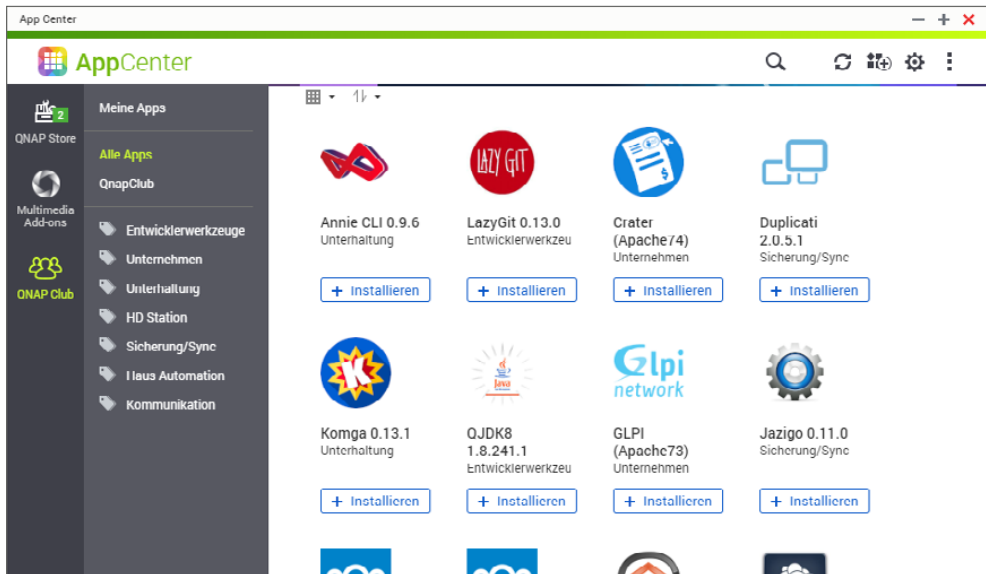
App Center

AppCenter

2
QNAP Store

Multimedia Add-ons

QNAP Club

Meine Apps

Alle Apps

QnapClub

Entwicklerwerkzeuge

Unternehmen

Unterhaltung

HD Station

Sicherung/Sync

Haus Automation

Kommunikation

Annie CLI 0.9.6
Unterhaltung
+ Installieren

LAZY GIT
LazyGit 0.13.0
Entwicklerwerkzeu
+ Installieren

Crater (Apache74)
Unternehmen
+ Installieren

Duplicati 2.0.5.1
Sicherung/Sync
+ Installieren

K
Komga 0.13.1
Unterhaltung
+ Installieren

Java
QJDK8 1.8.241.1
Entwicklerwerkzeu
+ Installieren

Glpi network
GLPI (Apache73)
Unternehmen
+ Installieren

Jazigo 0.11.0
Sicherung/Sync
+ Installieren